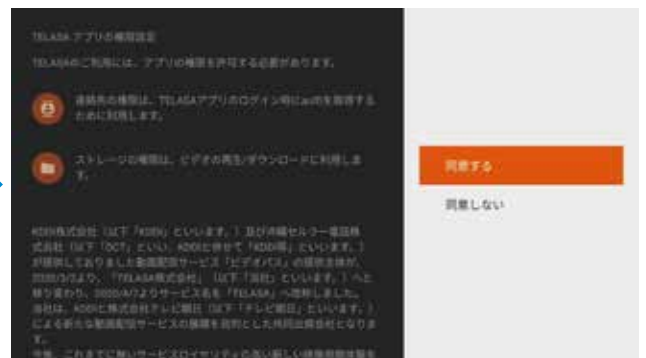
TELASA アプリの権限設定

TELASAのご利用には、アプリの権限を許可する必要があります。

連絡先の権限は、TELASAアプリのログイン時にauIDを取得するために利用します。

ストレージの権限は、ビデオの再生/ダウンロードに利用します。

KDDI株式会社（以下「KDDI」といいます。）及び沖縄セルラー電話株式会社（以下「OCT」といい、KDDIと併せて「KDDI等」といいます。）が提供しておりました動画配信サービス「ビデオパス」の提供主体が、2020/3/31より、「TELASA株式会社」（以下「当社」といいます。）へと移り変わり、2020/4/7よりサービス名を「TELASA」へ改称しました。当社は、KDDIと株式会社テレビ朝日（以下「テレビ朝日」といいます。）による新たな動画配信サービスの展開を目的とした共同出資会社となります。

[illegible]

同意する

同意しない